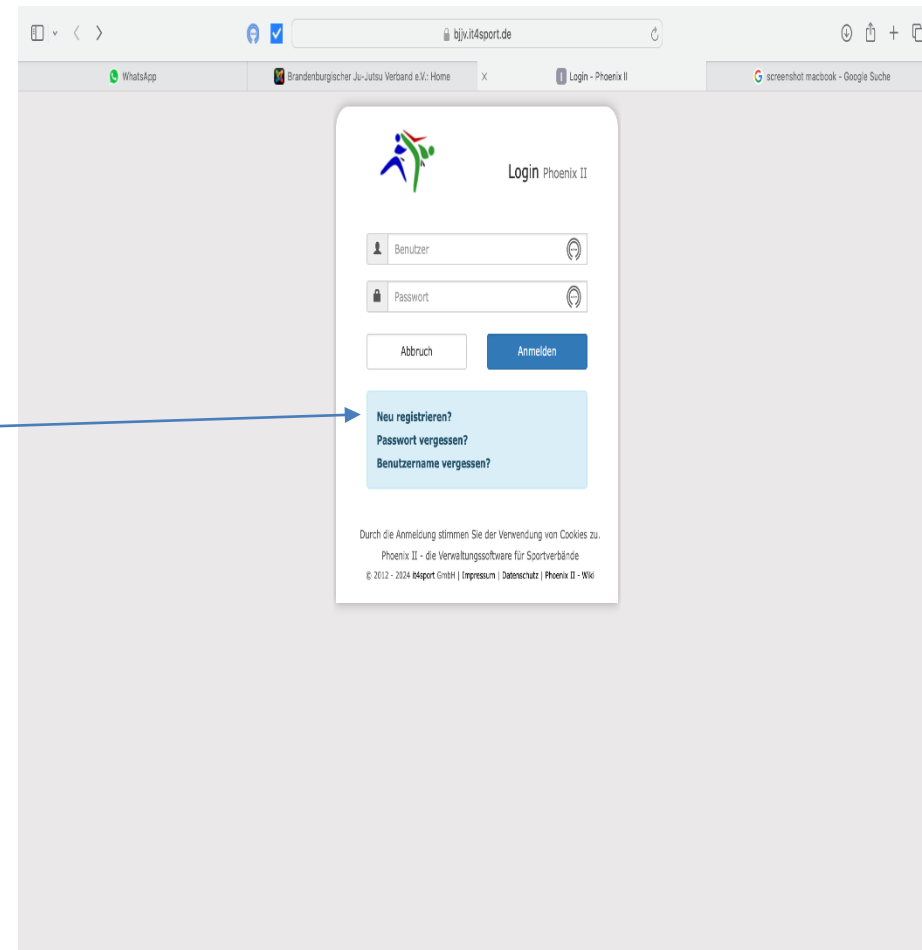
bjjv.it4sport.de

WhatsApp

Brandenburgischer Ju-Jutsu Verband e.V.: Home

X

Login - Phoenix II

screenshot macbook - Google Suche

Login Phoenix II

Benutzer

Passwort

Abbruch

Anmelden

Neu registrieren?
Passwort vergessen?
Benutzername vergessen?

Durch die Anmeldung stimmen Sie der Verwendung von Cookies zu.

Phoenix II - die Verwaltungssoftware für Sportverbände

© 2012 - 2024 it4sport GmbH | Impressum | Datenschutz | Phoenix II - Wiki